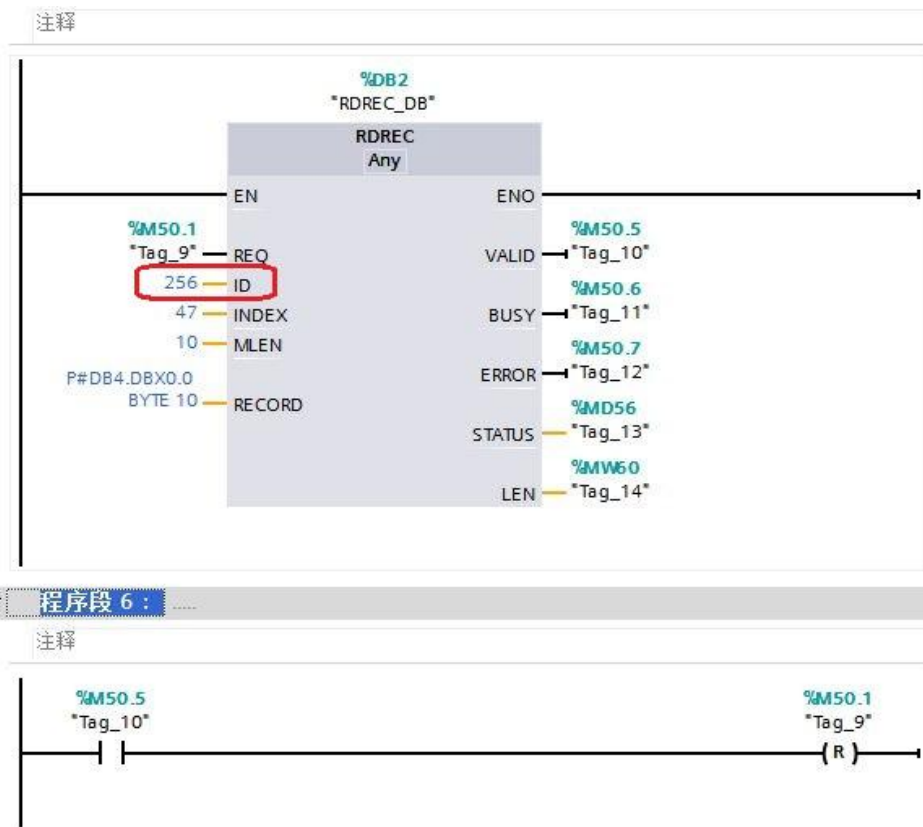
注释

%DB2
"RDREC_DB"

RDREC
Any

EN
ENO

%M50.1
"Tag_9"
REQ

256
ID

47
INDEX

10
MLEN

P#DB4.DBX0.0
BYTE 10
RECORD

VALID
%M50.5
"Tag_10"

BUSY
%M50.6
"Tag_11"

ERROR
%M50.7
"Tag_12"

STATUS
%MD56
"Tag_13"

LEN
%MW60
"Tag_14"

程序段 6： .....

注释

%M50.5
"Tag_10"

%M50.1
"Tag_9"
R